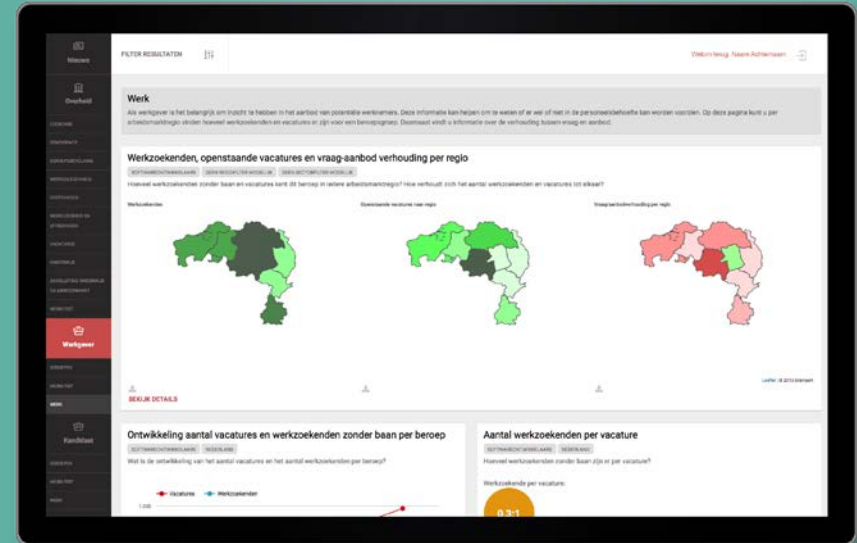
Nieuws

Overheid

Werkgever

Kandidaat

FILTER RESULTATEN

Welkom terug, Naam Achternaam

Werk

Als werkgever is het belangrijk om inzicht te hebben in het aanbod van potentiële werknemers. Deze informatie kan helpen om te weten of er wel of niet in de personeelsbehoefte kan worden voorzien. Op deze pagina kunt u per arbeidsmarktregio vinden hoeveel werkzoekenden en vacatures er zijn voor een beroepsgroep. Daarnaast vindt u informatie over de verhouding tussen vraag en aanbod.

Werkzoekenden, openstaande vacatures en vraag-aanbod verhouding per regio

Hoeveel werkzoekenden zonder baan en vacatures kent dit beroep in iedere arbeidsmarktregio? Hoe verhoudt zich het aantal werkzoekenden en vacatures tot elkaar?

Werkzoekenden

Openstaande vacatures naar regio

Vraag/aanbodverhouding per regio

BEKIJK DETAILS

Leaflet

Ontwikkeling aantal vacatures en werkzoekenden zonder baan per beroep

SOFTWAREONTWIKKELAARS NEDERLAND

Wat is de ontwikkeling van het aantal vacatures en het aantal werkzoekenden per beroep?

Vacatures Werkzoekenden

1.000

Aantal werkzoekenden per vacature

SOFTWAREONTWIKKELAARS NEDERLAND

Hoeveel werkzoekenden zonder baan zijn er per vacature?

Werkzoekende per vacature:

0,3:1